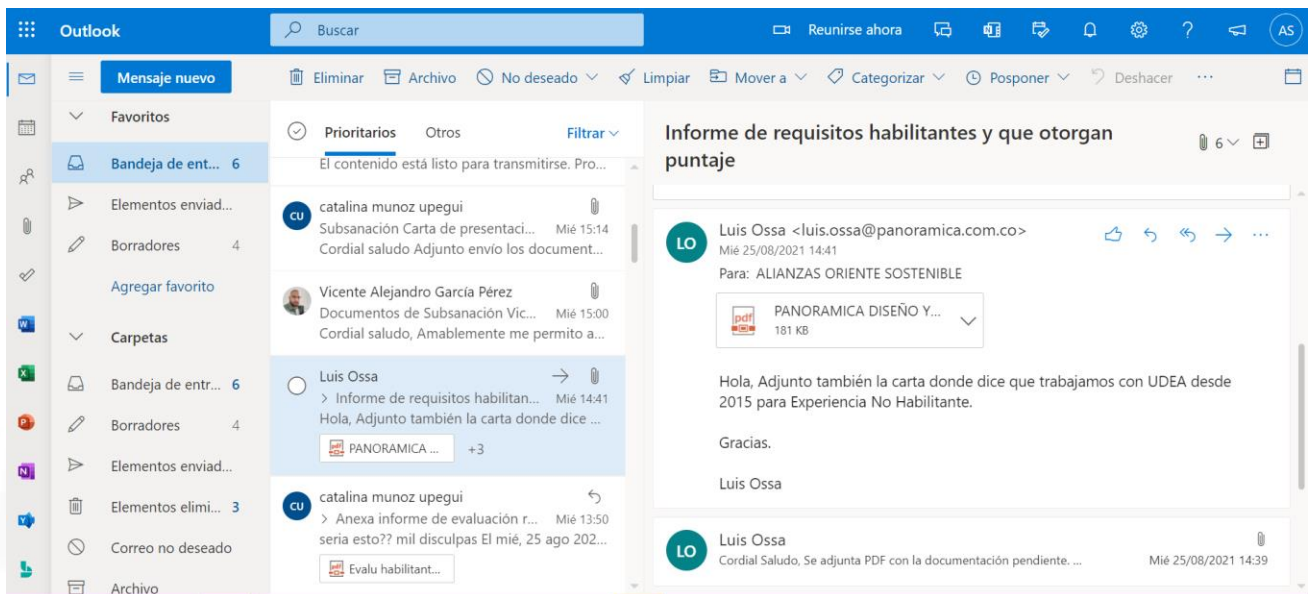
Outlook
Buscar
Reunirse ahora
AS

Mensaje nuevo
Eliminar
Archivo
No deseado
Limpiar
Mover a
Categorizar
Posponer
Deshacer
···

Favoritos
Bandeja de ent... 6
Elementos enviad...
Borradores 4
Agregar favorito
Carpetas
Bandeja de entr... 6
Borradores 4
Elementos enviad...
Elementos elimi... 3
Correo no deseado
Archivo

Prioritarios
Otros
Filtrar
El contenido está listo para transmitirse. Pro...

CU
catalina munoz upegui
Subsanación Carta de presentaci... Mié 15:14
Cordial saludo Adjunto envío los document...

Vicente Alejandro García Pérez
Documentos de Subsanación Vic... Mié 15:00
Cordial saludo, Amablemente me permito a...

Luis Ossa
> Informe de requisitos habilitan... Mié 14:41
Hola, Adjunto también la carta donde dice ...
PANORAMICA ... +3

CU
catalina munoz upegui
> Anexa informe de evaluación r... Mié 13:50
seria esto?? mil disculpas El mié, 25 ago 202...
Evalu habilitant...

Informe de requisitos habilitantes y que otorgan puntaje
6

LO
Luis Ossa <luis.ossa@panoramica.com.co>
Mié 25/08/2021 14:41
Para: ALIANZAS ORIENTE SOSTENIBLE
pdf
PANORAMICA DISEÑO Y...
181 KB

Hola, Adjunto también la carta donde dice que trabajamos con UDEA desde 2015 para Experiencia No Habilitante.

Gracias.

Luis Ossa

LO
Luis Ossa
Cordial Saludo, Se adjunta PDF con la documentación pendiente. ...
Mié 25/08/2021 14:39